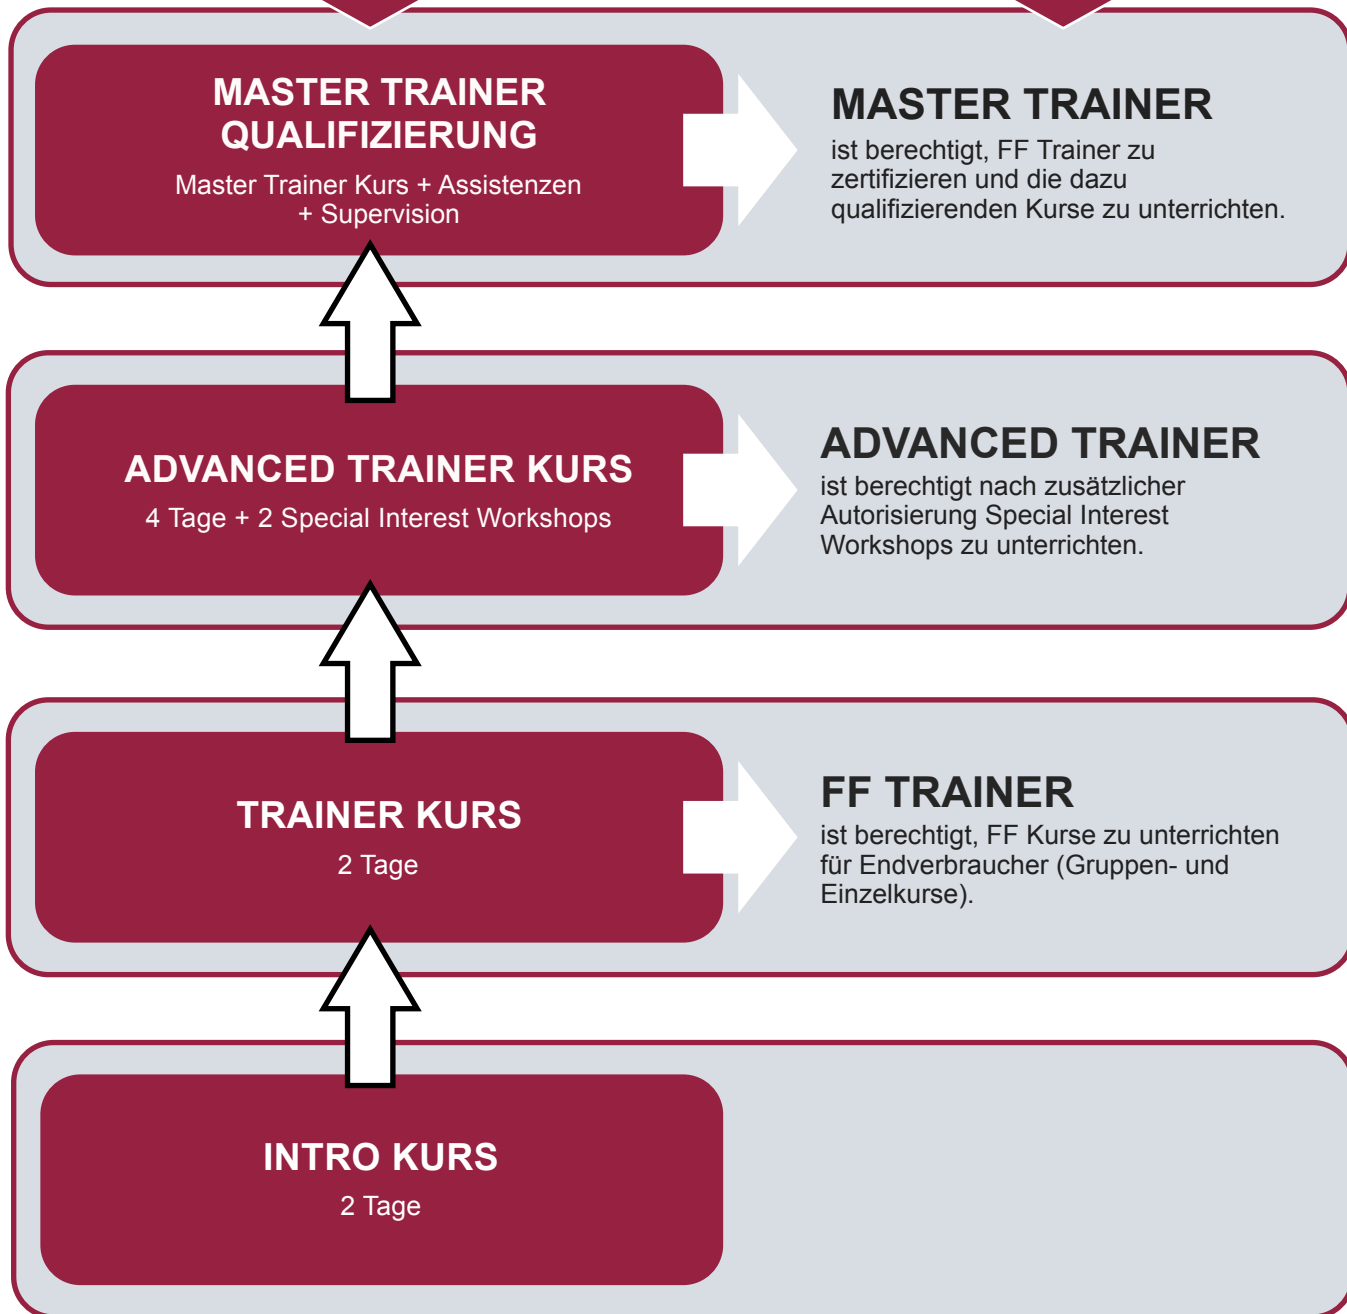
MASTER TRAINER QUALIFIZIERUNG

Master Trainer Kurs + Assistenzen + Supervision

MASTER TRAINER

ist berechtigt, FF Trainer zu zertifizieren und die dazu qualifizierenden Kurse zu unterrichten.

ADVANCED TRAINER KURS

4 Tage + 2 Special Interest Workshops

ADVANCED TRAINER

ist berechtigt nach zusätzlicher Autorisierung Special Interest Workshops zu unterrichten.

TRAINER KURS

2 Tage

FF TRAINER

ist berechtigt, FF Kurse zu unterrichten für Endverbraucher (Gruppen- und Einzelkurse).

INTRO KURS

2 Tage